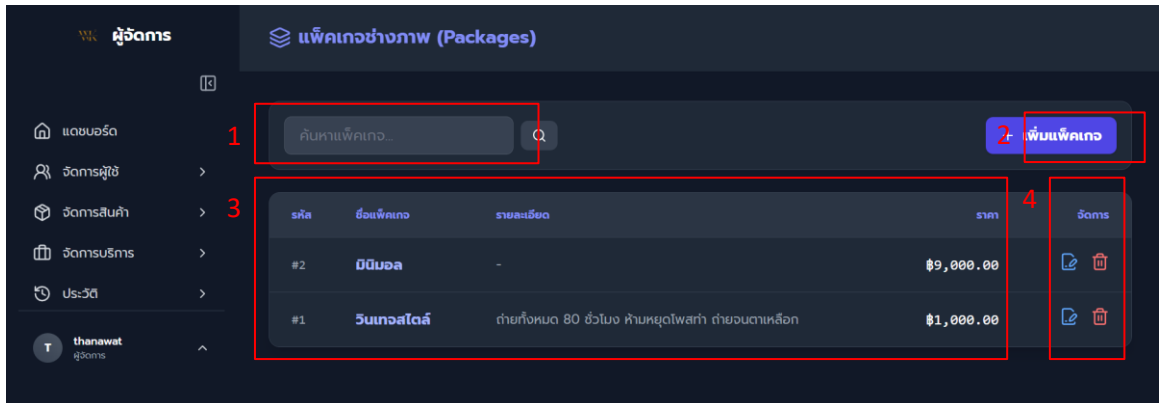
ผู้จัดการ

แดชบอร์ด
จัดการผู้ใช้
จัดการสินค้า
จัดการบริการ
ประวัติ

T thanawat
ผู้จัดการ

แพ็คเกจช่างภาพ (Packages)

1
ค้นหาแพ็คเกจ...

2
+ เพิ่มแพ็คเกจ

3

4

| รหัส | ชื่อแพ็คเกจ | รายละเอียด | ราคา | จัดการ |
|---|---|---|---|---|
| #2 | มินิมอล | - | ฿9,000.00 | |
| #1 | วินเทจสไตล์ | ถ่ายทั้งหมด 80 ชั่วโมง ห้ามหยุดโพสท่า ถ่ายจนตาเหลือก | ฿1,000.00 | |